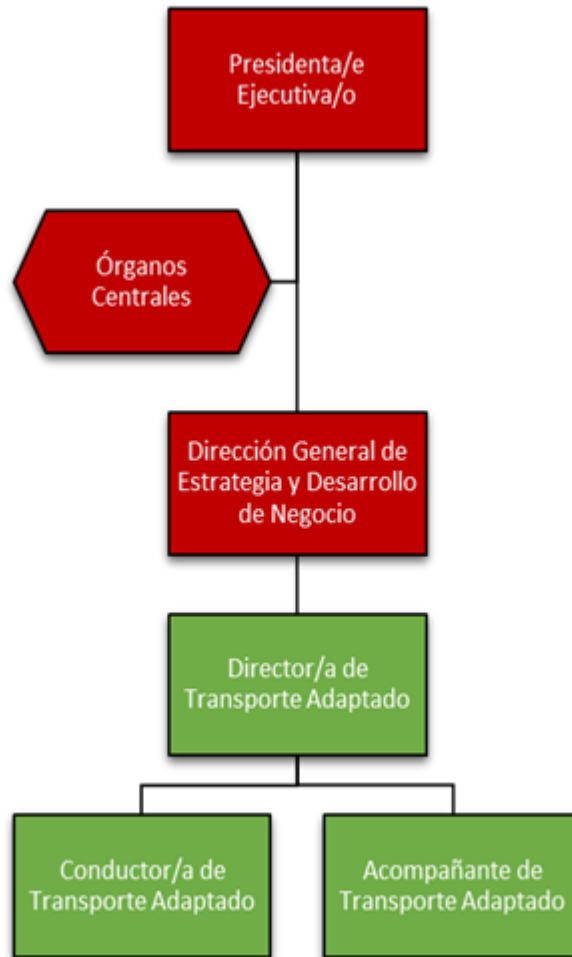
Presidenta/e Ejecutiva/o

Órganos Centrales

Dirección General de Estrategia y Desarrollo de Negocio

Director/a de Transporte Adaptado

Conductor/a de Transporte Adaptado

Acompañante de Transporte Adaptado